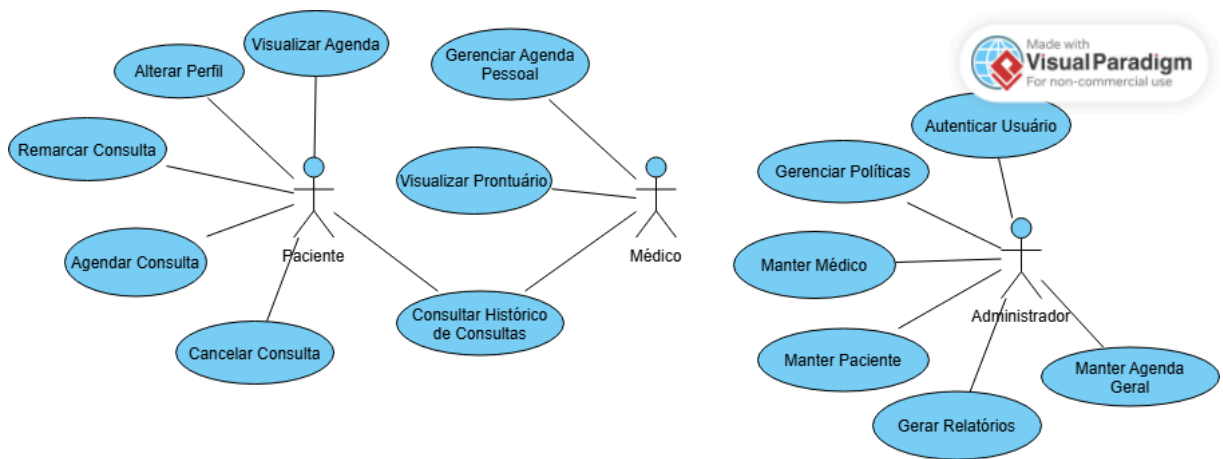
Visualizar Agenda

Alterar Perfil

Remarcar Consulta

Agendar Consulta

Cancelar Consulta

Paciente

Gerenciar Agenda Pessoal

Visualizar Prontuário

Médico

Consultar Histórico de Consultas

Made with Visual Paradigm For non-commercial use

Autenticar Usuário

Gerenciar Políticas

Manter Médico

Manter Paciente

Administrador

Manter Agenda Geral

Gerar Relatórios